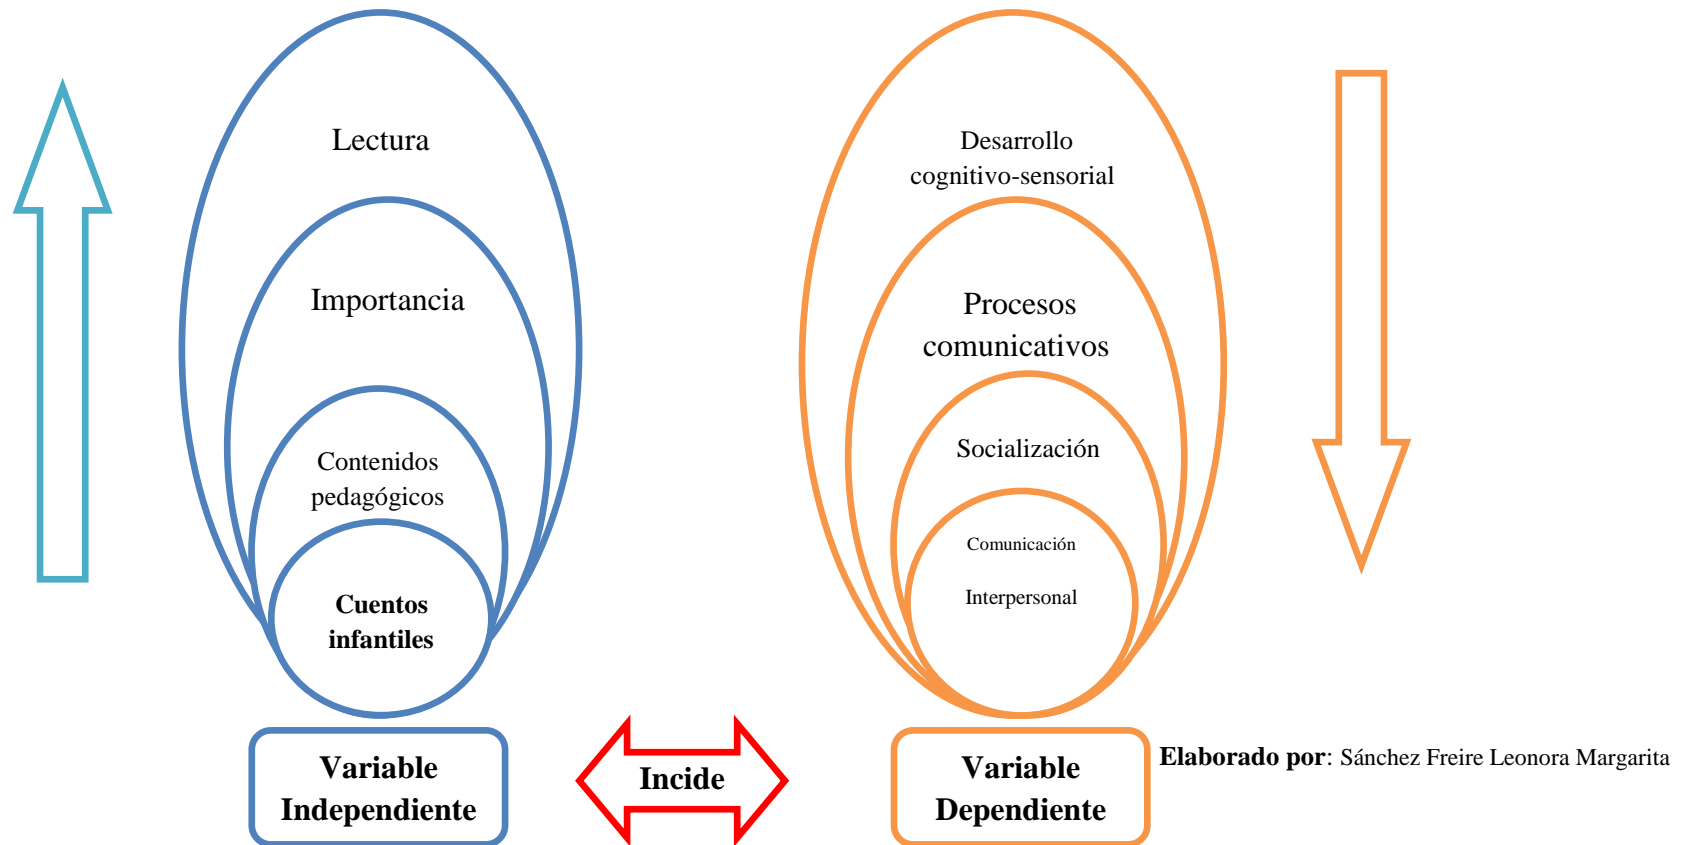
Lectura

Importancia

Contenidos pedagógicos

**Cuentos infantiles**

Desarrollo cognitivo-sensorial

Procesos comunicativos

Socialización

Comunicación

Interpersonal

**Variable Independiente**

**Incide**

**Variable Dependiente**

**Elaborado por**: Sánchez Freire Leonora Margarita